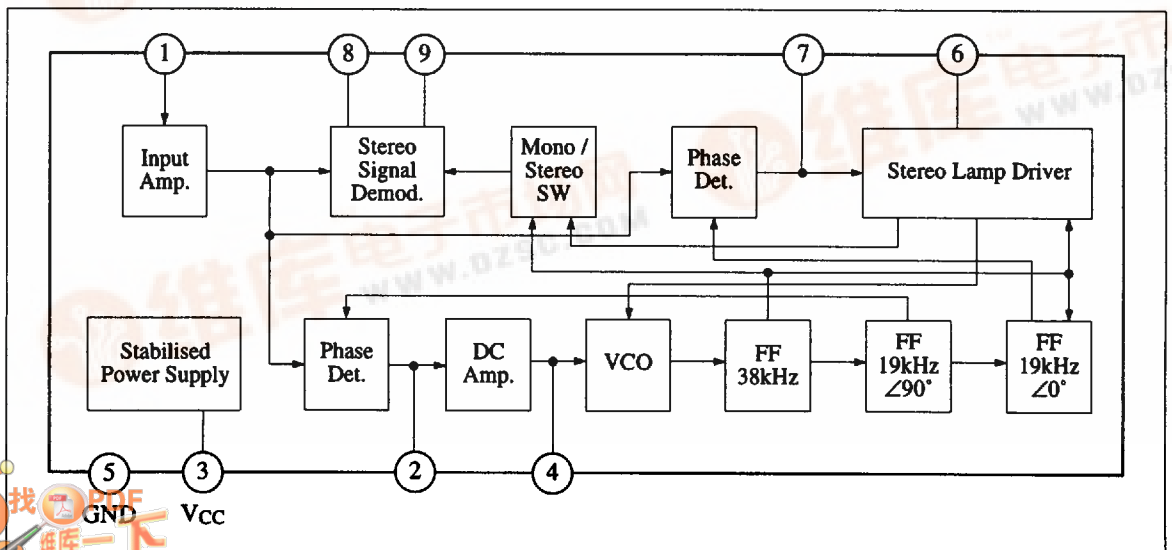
1
8
9
7
6
Input Amp.
Stereo Signal Demod.
Mono / Stereo SW
Phase Det.
Stereo Lamp Driver
Stabilised Power Supply
Phase Det.
DC Amp.
VCO
FF 38kHz
FF 19kHz ∠90°
FF 19kHz ∠0°
5
3
2
4
GND
$V_{CC}$
www.dzsc.com
维库电子市场网
找PDF
维库一下